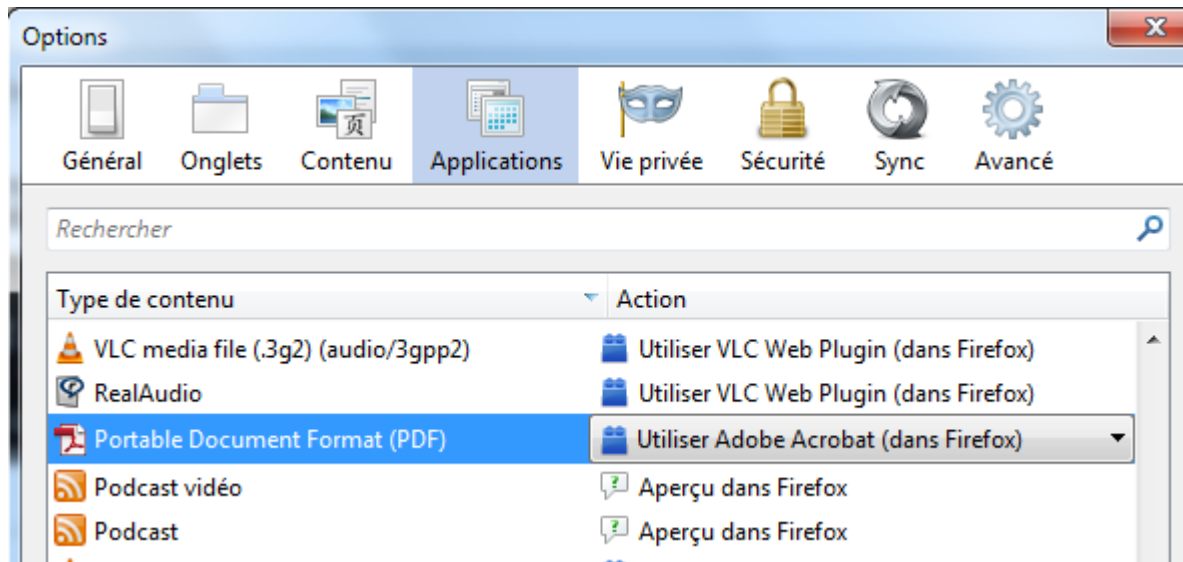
Options

Général
Onglets
Contenu
Applications
Vie privée
Sécurité
Sync
Avancé

Rechercher

| Type de contenu | Action |
|---|---|
| VLC media file (.3g2) (audio/3gpp2) | Utiliser VLC Web Plugin (dans Firefox) |
| RealAudio | Utiliser VLC Web Plugin (dans Firefox) |
| Portable Document Format (PDF) | Utiliser Adobe Acrobat (dans Firefox) |
| Podcast vidéo | Aperçu dans Firefox |
| Podcast | Aperçu dans Firefox |